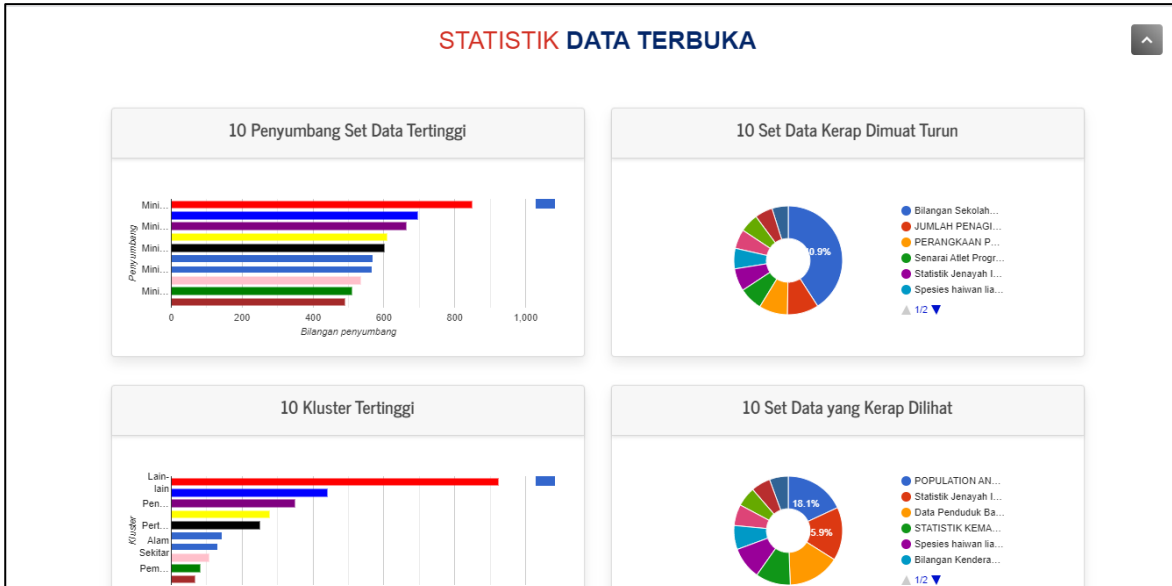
STATISTIK DATA TERBUKA

10 Penyumbang Set Data Tertinggi

Mini...
Mini...
Mini...
Mini...
Mini...

Penyumbang

0
200
400
600
800
1,000
Bilangan penyumbang

10 Set Data Kerap Dimuat Turun

40.9%

Bilangan Sekolah...
JUMLAH PENAGI...
PERANGKAAN P...
Senarai Atlet Progr...
Statistik Jenayah I...
Spesies haiwan lia...
1/2

10 Kluster Tertinggi

Lain-lain
Pen...
Pert...
Alam Sekitar
Pem...

Kluster

10 Set Data yang Kerap Dilihat

18.1%
15.9%

POPULATION AN...
Statistik Jenayah I...
Data Penduduk Ba...
STATISTIK KEMA...
Spesies haiwan lia...
Bilangan Kendera...
1/2